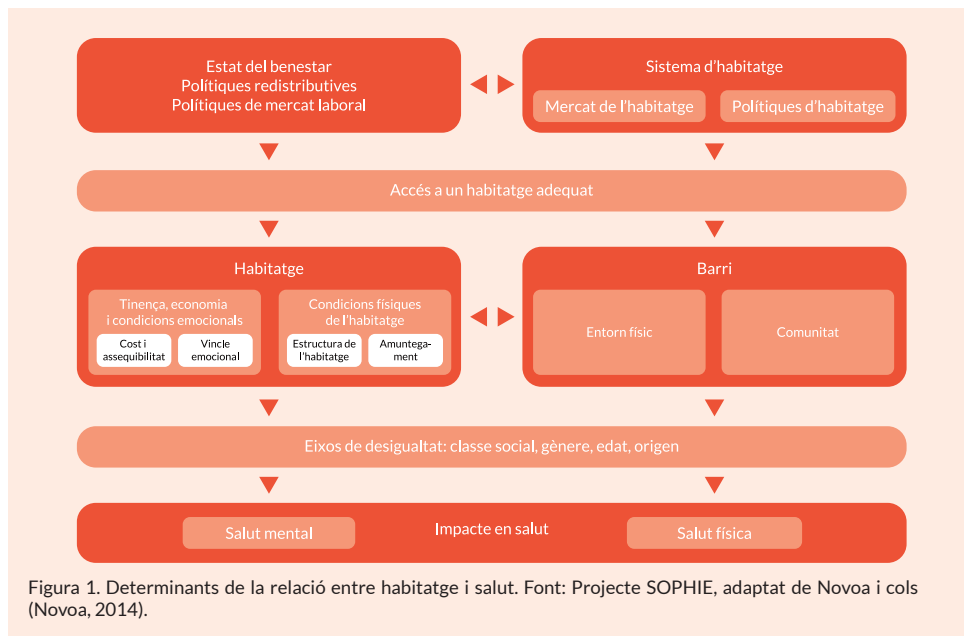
Estat del benestar
Polítiques redistributives
Polítiques de mercat laboral

Sistema d'habitatge

Mercat de l'habitatge

Polítiques d'habitatge

Accés a un habitatge adequat

Habitatge

Tinença, economia i condicions emocionals

Cost i assequibilitat

Vincle emocional

Condicions físiques de l'habitatge

Estructura de l'habitatge

Amuntegament

Barri

Entorn físic

Comunitat

Eixos de desigualtat: classe social, gènere, edat, origen

Impacte en salut

Salut mental

Salut física

Figura 1. Determinants de la relació entre habitatge i salut. Font: Projecte SOPHIE, adaptat de Novoa i cols (Novoa, 2014).